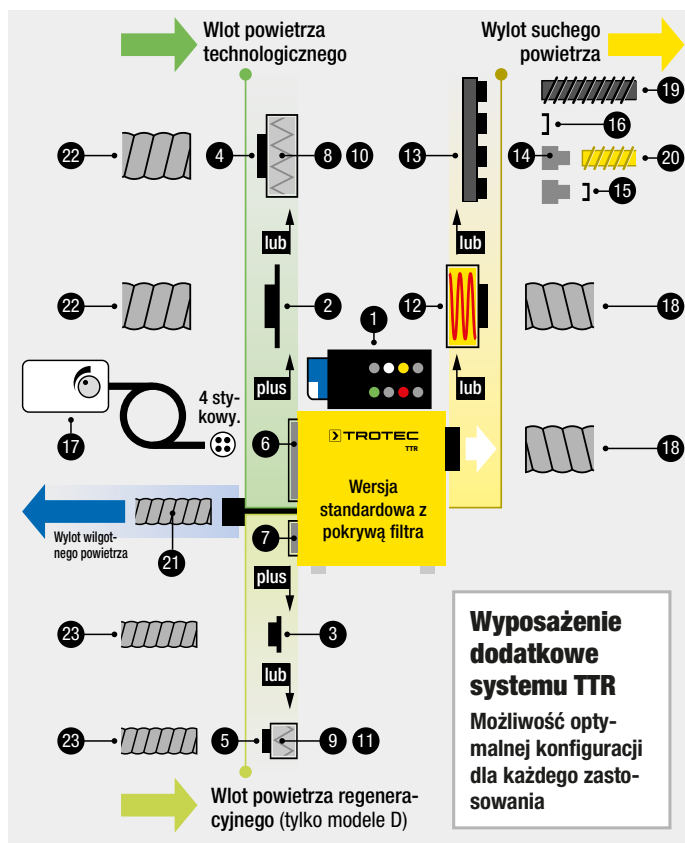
Wlot powietrza technologicznego

Wylot suchego powietrza

19

16

22

4

8

10

13

14

20

15

lub

lub

22

2

12

18

1

plus

lub

17

4 stykowy.

6

TROTEC TTR

18

Wersja standardowa z pokrywą filtra

Wylot wilgotnego powietrza

21

7

plus

23

3

lub

23

5

9

11

Wlot powietrza regeneracyjnego (tylko modele D)

Wyposażenie dodatkowe systemu TTR

Możliwość optymalnej konfiguracji dla każdego zastosowania